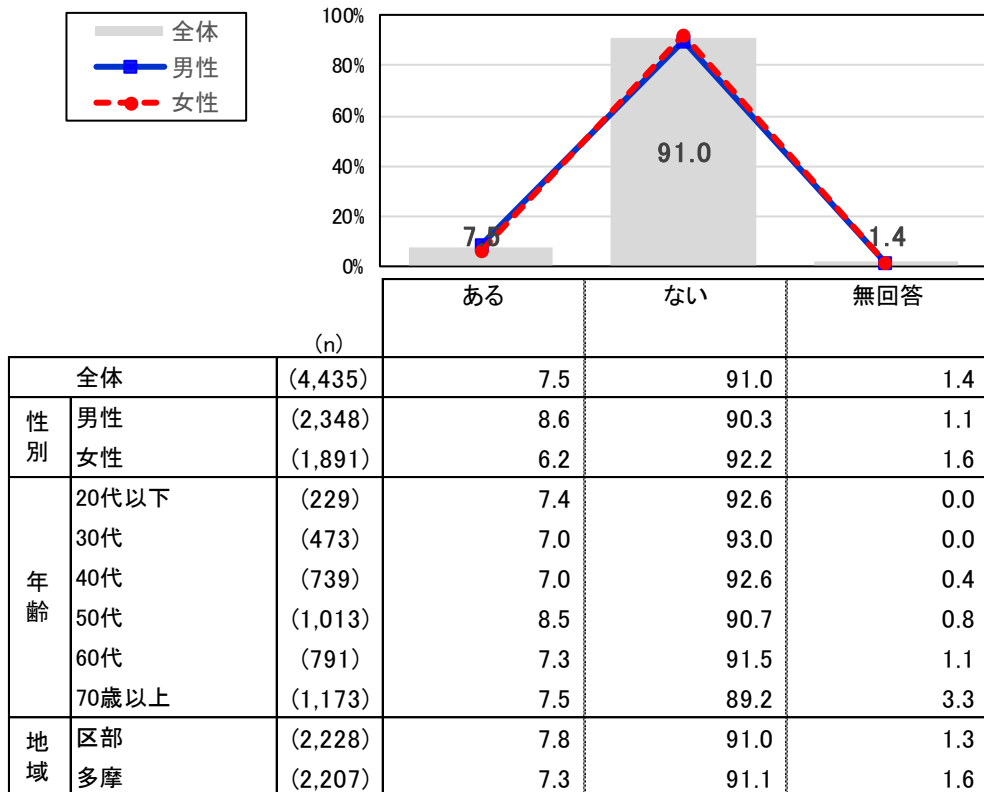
全体
男性
女性

100%
80%
60%
40%
20%
0%

7.5
91.0
1.4

| | | (n) | ある | ない | 無回答 |
|---|---|---|---|---|---|
| 全体 | | (4,435) | 7.5 | 91.0 | 1.4 |
| 性別 | 男性 | (2,348) | 8.6 | 90.3 | 1.1 |
| | 女性 | (1,891) | 6.2 | 92.2 | 1.6 |
| 年齢 | 20代以下 | (229) | 7.4 | 92.6 | 0.0 |
| | 30代 | (473) | 7.0 | 93.0 | 0.0 |
| | 40代 | (739) | 7.0 | 92.6 | 0.4 |
| | 50代 | (1,013) | 8.5 | 90.7 | 0.8 |
| | 60代 | (791) | 7.3 | 91.5 | 1.1 |
| | 70歳以上 | (1,173) | 7.5 | 89.2 | 3.3 |
| 地域 | 区部 | (2,228) | 7.8 | 91.0 | 1.3 |
| | 多摩 | (2,207) | 7.3 | 91.1 | 1.6 |